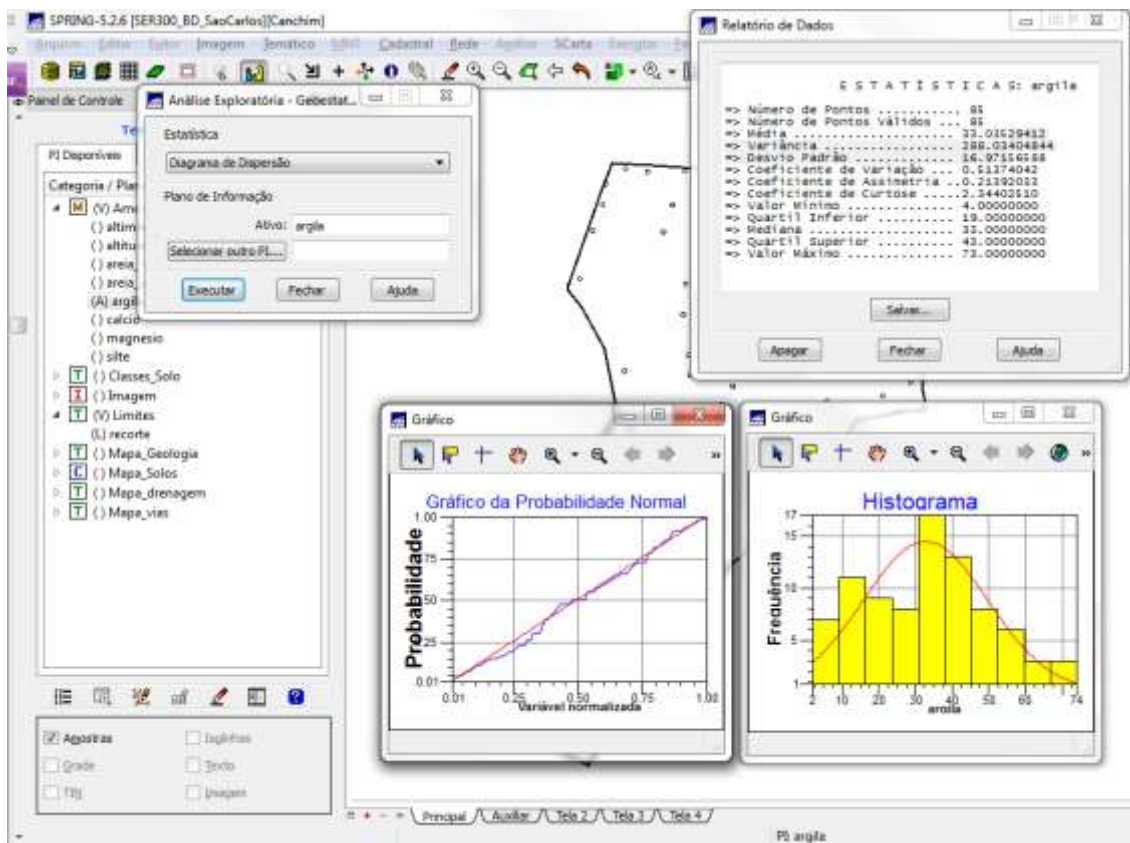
SPRING-5.2.6 [SER300_BD_SaoCarlos][Canchim]

Arquivo Editar Exibir Imagem Temático MNT Cadastral Rede Análise SCarta Executar

Painel de Controle

PI Disponíveis

Categoria / Plano

(V) Amostras
() altimetria
() altitude
() areia_
() areia_
(A) argila
() calcio
() magnesio
() silte
() Classes_Solo
() Imagem
(V) Limites
(L) recorte
() Mapa_Geologia
() Mapa_Solos
() Mapa_drenagem
() Mapa_vias

Amostras
Grade
TIN
Isolinhas
Texto
Imagem

Análise Exploratória - Geoestat...

Estatística

Diagrama de Dispersão

Plano de Informação

Ativo: argila

Selecionar outro PI...

Executar Fechar Ajuda

Relatório de Dados

E S T A T Í S T I C A S: argila

=> Número de Pontos ........... 85
=> Número de Pontos Válidos ... 85
=> Média ...................... 33.03529412
=> Variância .................. 288.03404844
=> Desvio Padrão .............. 16.97156588
=> Coeficiente de Variação .... 0.51374042
=> Coeficiente de Assimetria ...0.21392032
=> Coeficiente de Curtose ......2.34402510
=> Valor Mínimo ............... 4.00000000
=> Quartil Inferior ........... 19.00000000
=> Mediana .................... 33.00000000
=> Quartil Superior ........... 43.00000000
=> Valor Máximo ............... 73.00000000

Salvar...

Apagar Fechar Ajuda

Gráfico

Gráfico da Probabilidade Normal

Probabilidade

1.00
.75
.50
.25
0.01

0.01 0.25 0.50 0.75 1.00
Variável normalizada

Gráfico

Histograma

Frequência

17
15
10
5
1

2 10 20 30 40 50 60 74
argila

Principal Auxiliar Tela 2 Tela 3 Tela 4

PI: argila